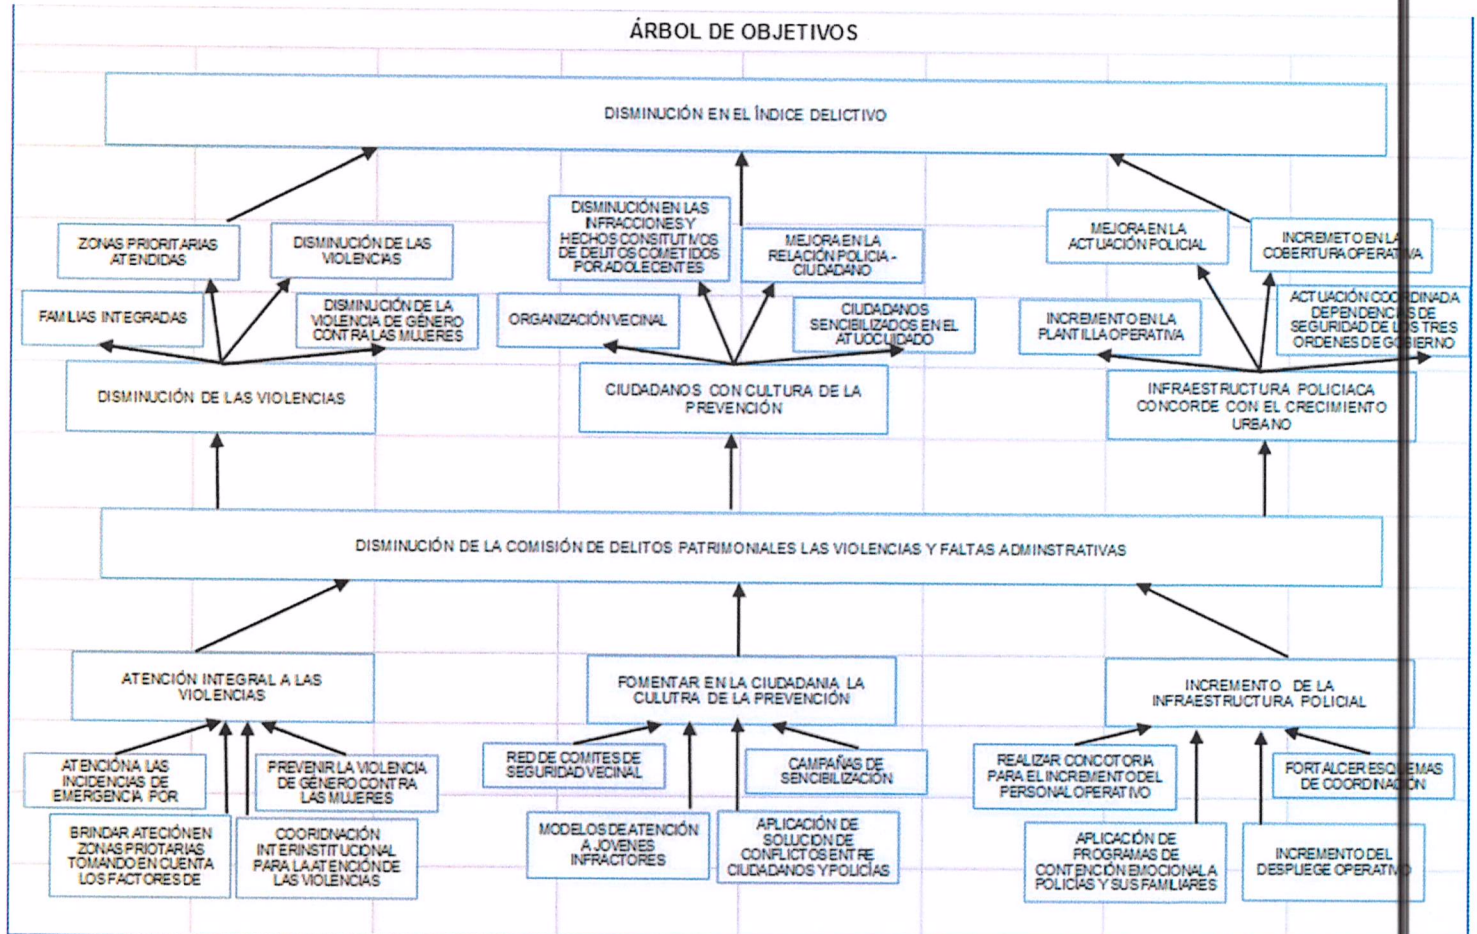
ÁRBOL DE OBJETIVOS

DISMINUCIÓN EN EL ÍNDICE DELICTIVO

ZONAS PRIORITARIAS ATENDIDAS

DISMINUCIÓN DE LAS VIOLENCIAS

FAMILIAS INTEGRADAS

DISMINUCIÓN DE LA VIOLENCIA DE GENERO CONTRA LAS MUJERES

DISMINUCIÓN DE LAS VIOLENCIAS

DISMINUCIÓN EN LAS INFRACCIONES Y HECHOS CONSITUTIVOS DE DELITOS COMETIDOS POR ADOLECENTES

MEJORA EN LA RELACIÓN POLICIA - CIUDADANO

ORGANIZACIÓN VECINAL

CIUDADANOS SENCIBILIZADOS EN EL ATUOCUIDADO

CIUDADANOS CON CULTURA DE LA PREVENCIÓN

MEJORA EN LA ACTUACIÓN POLICIAL

INCREMETO EN LA COBERTURA OPERATIVA

INCREMENTO EN LA PLANTILLA OPERATIVA

ACTUACIÓN COORDINADA DEPENDENCIAS DE SEGURIDAD DE LOS TRES ORDENES DE GOBIERNO

INFRAESTRUCTURA POLICIACA CONCORDE CON EL CRECIMIENTO URBANO

DISMINUCIÓN DE LA COMISIÓN DE DELITOS PATRIMONIALES LAS VIOLENCIAS Y FALTAS ADMINSTRATIVAS

ATENCIÓN INTEGRAL A LAS VIOLENCIAS

ATENCIÓNA LAS INCIDENCIAS DE EMERGENCIA POR

PREVENIR LA VIOLENCIA DE GENERO CONTRA LAS MUJERES

BRINDAR ATECIÓN EN ZONAS PRIOTARIAS TOMANDO EN CUENTA LOS FACTORES DE

COORDINACIÓN INTERINSTITUCIONAL PARA LA ATENCIÓN DE LAS VIOLENCIAS

FOMENTAR EN LA CIUDADANIA LA CULUTRA DE LA PREVENCIÓN

RED DE COMITES DE SEGURIDAD VECINAL

CAMPAÑAS DE SENCIBILIZACIÓN

MODELOS DE ATENCIÓN A JOVENES INFRACTORES

APLICACIÓN DE SOLUCIÓN DE CONFLICTOS ENTRE CIUDADANOS Y POLICÍAS

INCREMENTO DE LA INFRAESTRUCTURA POLICIAL

REALIZAR CONCOTORIA PARA EL INCREMENTO DEL PERSONAL OPERATIVO

FORTALCER ESQUEMAS DE COORDINACIÓN

APLICACIÓN DE PROGRAMAS DE CONTENCIÓN EMOCIONAL A POLICÍAS Y SUS FAMILIARES

INCREMENTO DEL DESPLIEGE OPERATIVO